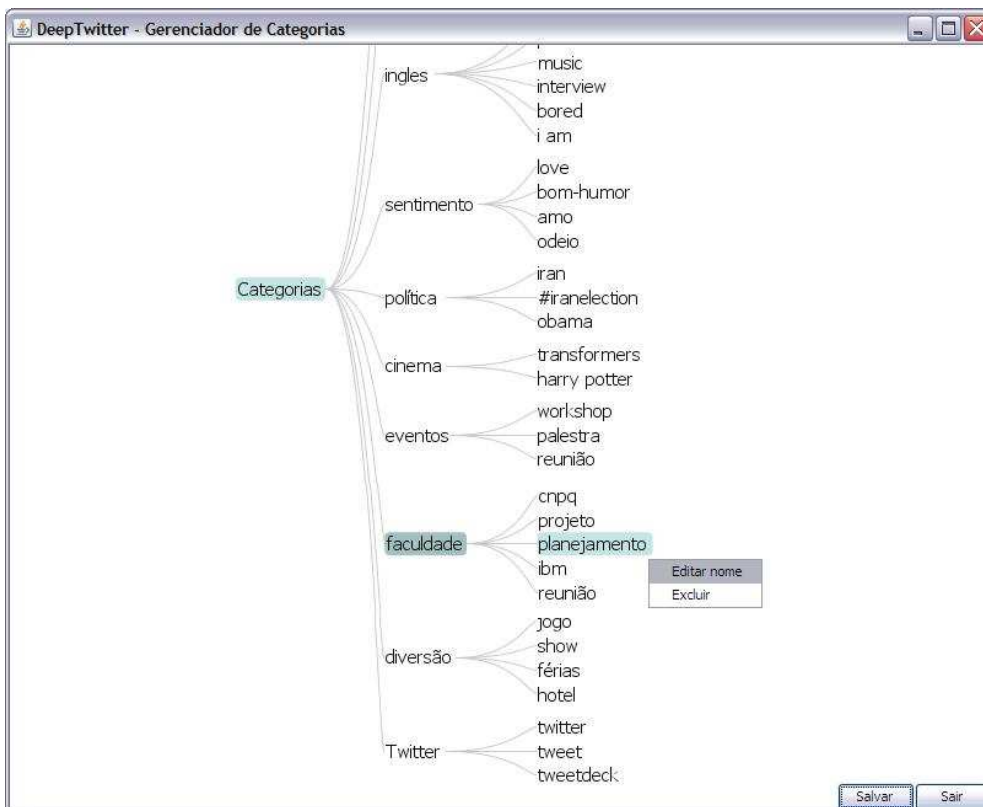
DeepTwitter - Gerenciador de Categorias

Categorias

ingles
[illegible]
music
interview
bored
i am

sentimento
love
bom-humor
amo
odeio

política
iran
#iranelection
obama

cinema
transformers
harry potter

eventos
workshop
palestra
reunião

faculdade
cnpq
projeto
planejamento
ibm
reunião

Editar nome
Excluir

diversão
jogo
show
férias
hotel

Twitter
twitter
tweet
tweetdeck

Salvar
Sair